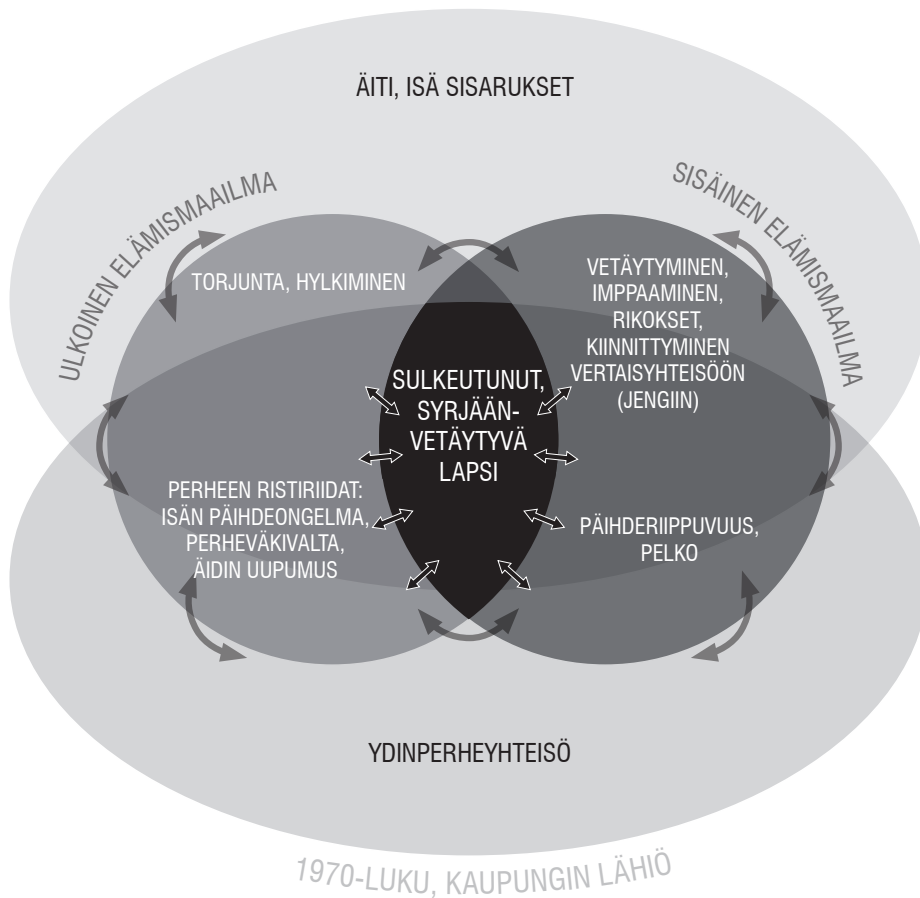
ÄITI, ISÄ SISARUKSET

ULKOINEN ELÄMISMAAILMA

SISÄINEN ELÄMISMAAILMA

TORJUNTA, HYLKIMINEN

VETÄYTYMINEN, IMPPAAMINEN, RIKOKSET, KIINNITTYMINEN VERTAISYHTEISÖÖN (JENGIIN)

SULKEUTUNUT, SYRJÄÄNVETÄYTYVÄ LAPSI

PERHEEN RISTIRIIDAT: ISÄN PÄIHDEONGELMA, PERHEVÄKIVALTA, ÄIDIN UUPUMUS

PÄIHDERIIPPUVUUS, PELKO

YDINPERHEYHTEISÖ

1970-LUKU, KAUPUNGIN LÄHIÖ